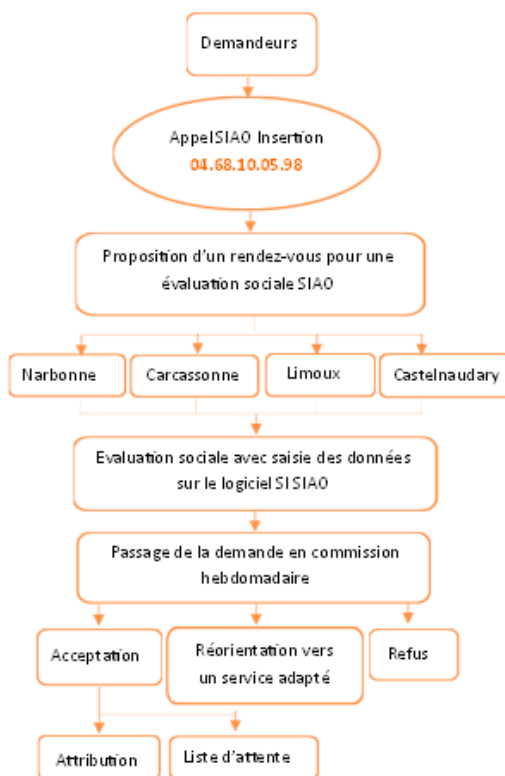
Demandeurs

AppelSIAO Insertion
04.68.10.05.98

Proposition d'un rendez-vous pour une évaluation sociale SIAO

Narbonne

Carcassonne

Limoux

Castelnaudary

Evaluation sociale avec saisie des données sur le logiciel SI SIAO

Passage de la demande en commission hebdomadaire

Acceptation

Réorientation vers un service adapté

Refus

Attribution

Liste d'attente